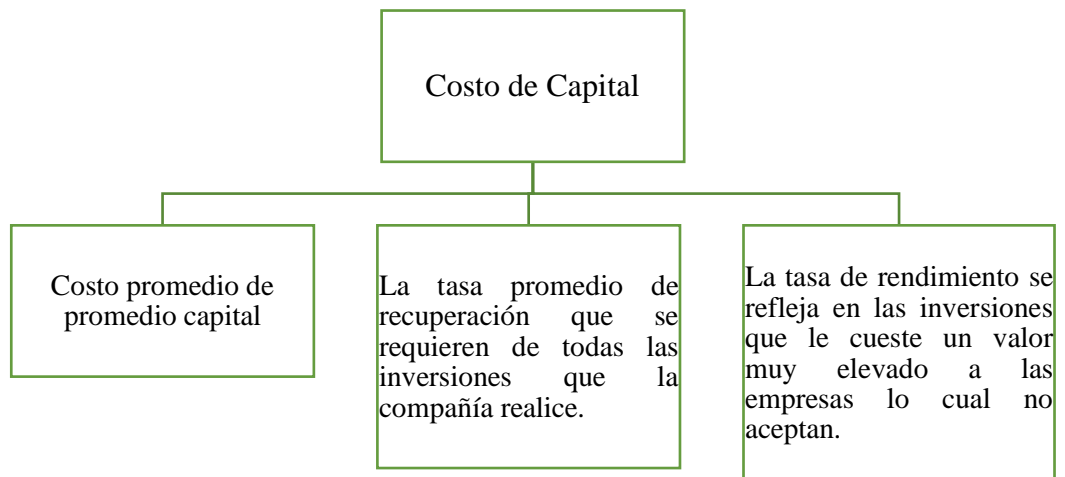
Costo de Capital

Costo promedio de promedio capital

La tasa promedio de recuperación que se requieren de todas las inversiones que la compañía realice.

La tasa de rendimiento se refleja en las inversiones que le cueste un valor muy elevado a las empresas lo cual no aceptan.